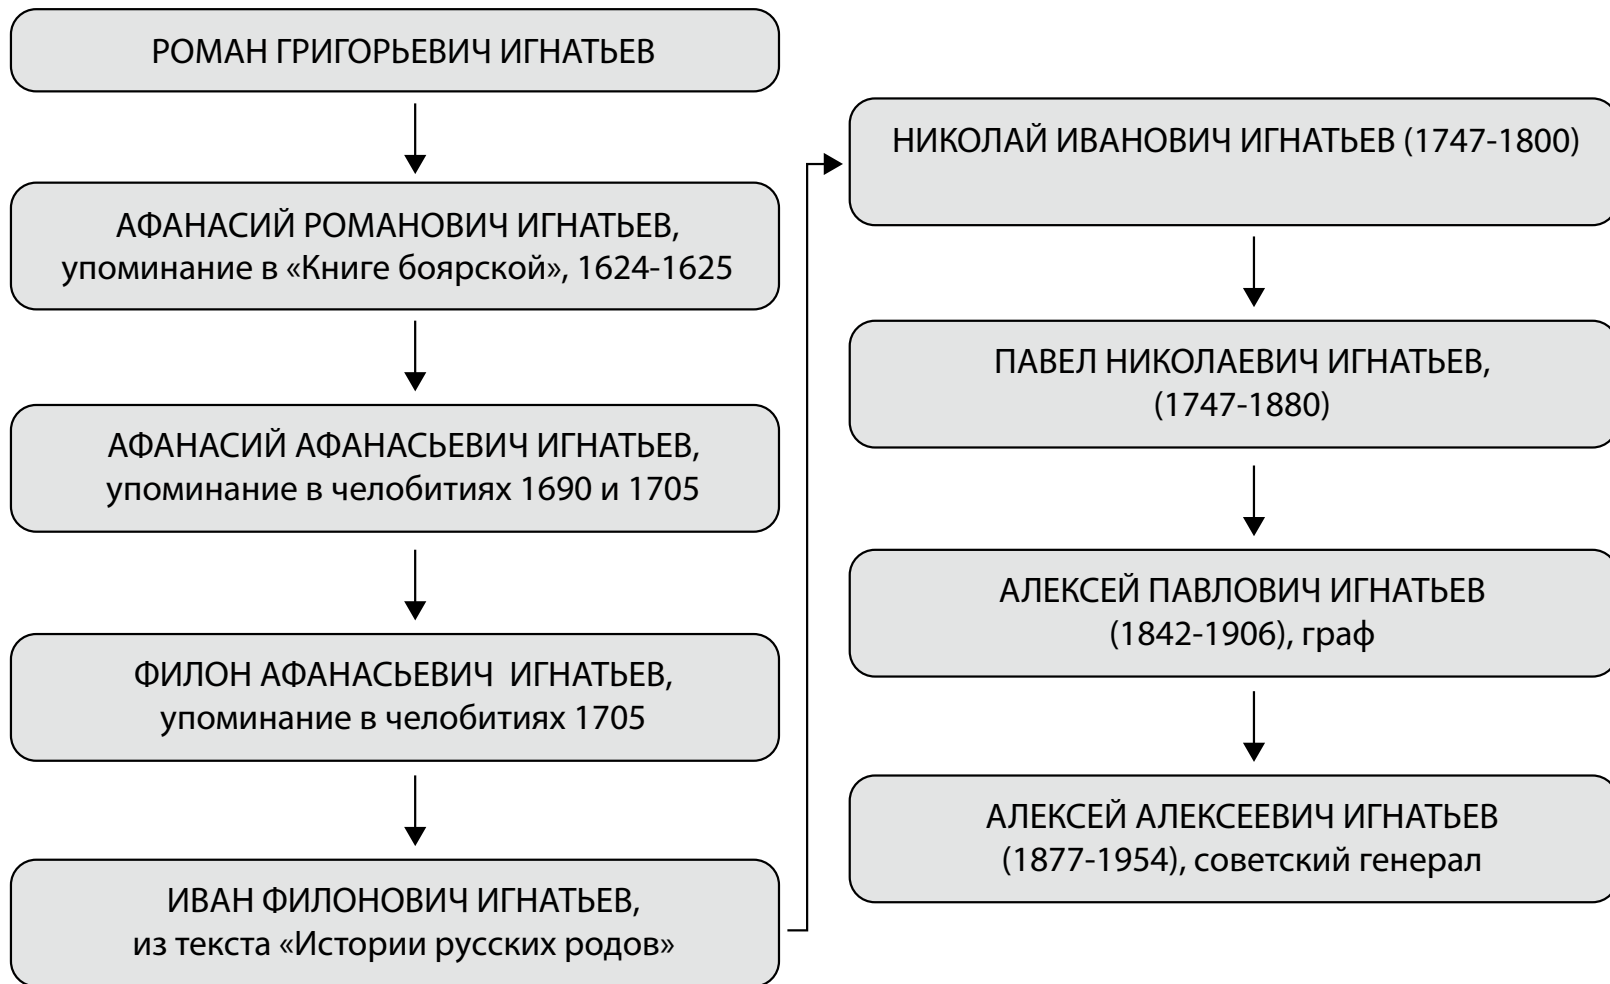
РОМАН ГРИГОРЬЕВИЧ ИГНАТЬЕВ

АФАНАСИЙ РОМАНОВИЧ ИГНАТЬЕВ, упоминание в «Книге боярской», 1624-1625

АФАНАСИЙ АФАНАСЬЕВИЧ ИГНАТЬЕВ, упоминание в челобитиях 1690 и 1705

ФИЛОН АФАНАСЬЕВИЧ ИГНАТЬЕВ, упоминание в челобитиях 1705

ИВАН ФИЛОНОВИЧ ИГНАТЬЕВ, из текста «Истории русских родов»

НИКОЛАЙ ИВАНОВИЧ ИГНАТЬЕВ (1747-1800)

ПАВЕЛ НИКОЛАЕВИЧ ИГНАТЬЕВ, (1747-1880)

АЛЕКСЕЙ ПАВЛОВИЧ ИГНАТЬЕВ (1842-1906), граф

АЛЕКСЕЙ АЛЕКСЕЕВИЧ ИГНАТЬЕВ (1877-1954), советский генерал